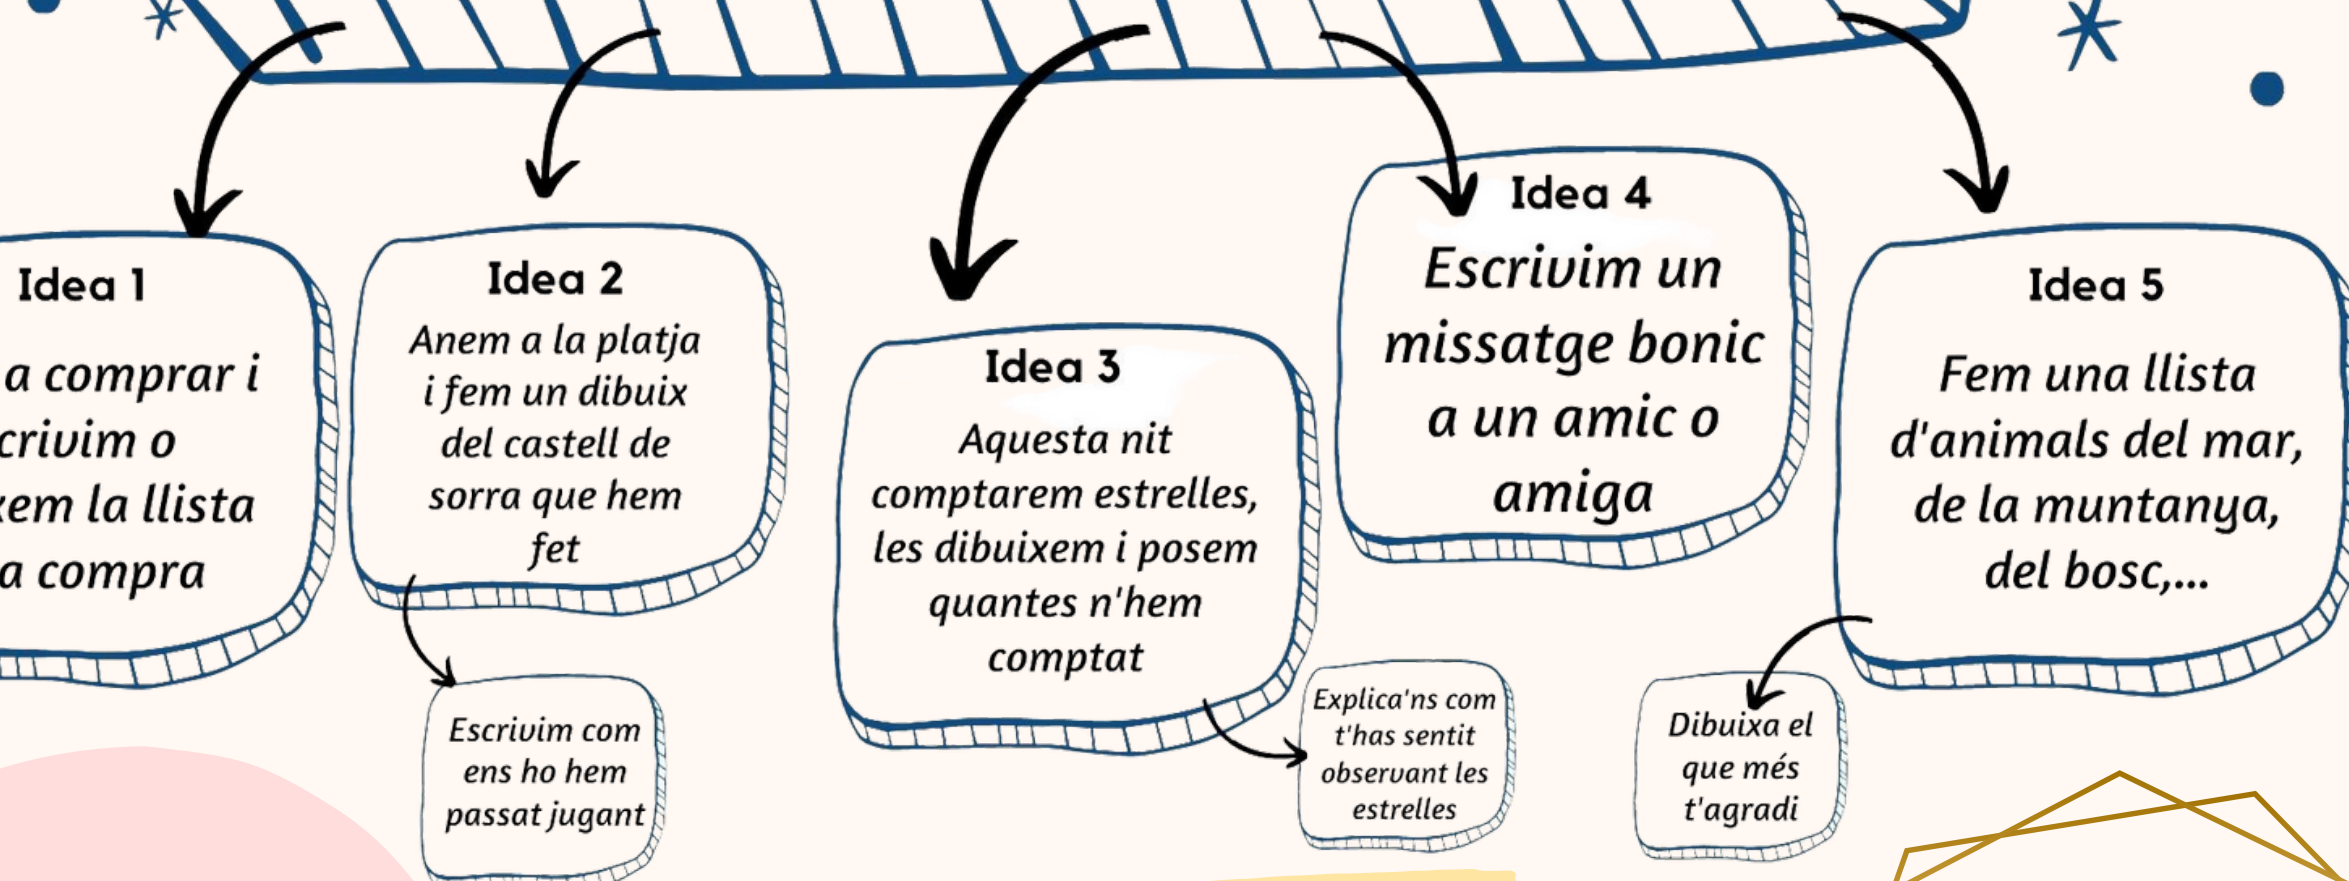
Idea 1
a comprar i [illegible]crivim o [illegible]em la llista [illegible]a compra

Idea 2
Anem a la platja i fem un dibuix del castell de sorra que hem fet

Escrivim com ens ho hem passat jugant

Idea 3
Aquesta nit comptarem estrelles, les dibuixem i posem quantes n'hem comptat

Explica'ns com t'has sentit observant les estrelles

Idea 4
Escrivim un missatge bonic a un amic o amiga

Idea 5
Fem una llista d'animals del mar, de la muntanya, del bosc,...

Dibuixa el que més t'agradi